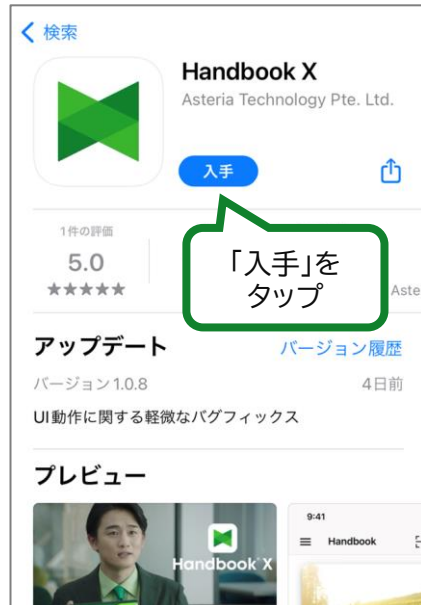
< 検索

Handbook X
Asteria Technology Pte. Ltd.

入手

1件の評価
5.0
★★★★★

「入手」をタップ

Aste

アップデート
バージョン履歴

バージョン1.0.8
4日前

UI動作に関する軽微なバグフィックス

プレビュー

Handbook X

9:41
Handbook